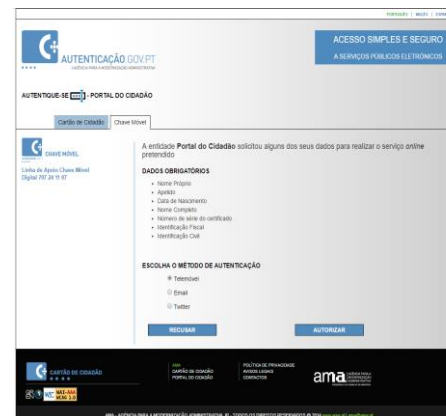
Português | Inglês | Contactos

AUTENTICAÇÃO.GOV.PT
AGÊNCIA PARA A MODERNIZAÇÃO ADMINISTRATIVA

ACESSO SIMPLES E SEGURO
A SERVIÇOS PÚBLICOS ELETRÓNICOS

AUTENTIQUE-SE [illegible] - PORTAL DO CIDADÃO

Cartão de Cidadão | Chave Móvel

CHAVE MÓVEL

Linha de Apoio Chave Móvel
Digital 707 20 11 07

A entidade Portal do Cidadão solicitou alguns dos seus dados para realizar o serviço online pretendido

DADOS OBRIGATÓRIOS
• Nome Próprio
• Apelido
• Data de Nascimento
• Nome Completo
• Número de série do certificado
• Identificação Fiscal
• Identificação Civil

ESCOLHA O MÉTODO DE AUTENTICAÇÃO
Telemóvel
Email
Twitter

RECUSAR
AUTORIZAR

CARTÃO DE CIDADÃO

AMA
CARTÃO DE CIDADÃO
PORTAL DO CIDADÃO

POLÍTICA DE PRIVACIDADE
AVISOS LEGAIS
CONTACTOS

ama

WAI-AAA WCAG 2.0

AMA - AGÊNCIA PARA A MODERNIZAÇÃO ADMINISTRATIVA, IP - TODOS OS DIREITOS RESERVADOS © 2014 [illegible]